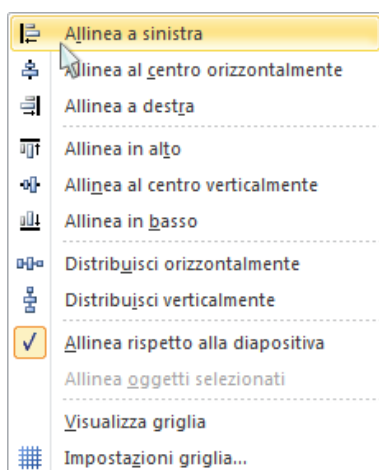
Allinea a sinistra
Allinea al centro orizzontalmente
Allinea a destra
Allinea in alto
Allinea al centro verticalmente
Allinea in basso
Distribuisci orizzontalmente
Distribuisci verticalmente
✓ Allinea rispetto alla diapositiva
Allinea oggetti selezionati
Visualizza griglia
Impostazioni griglia...